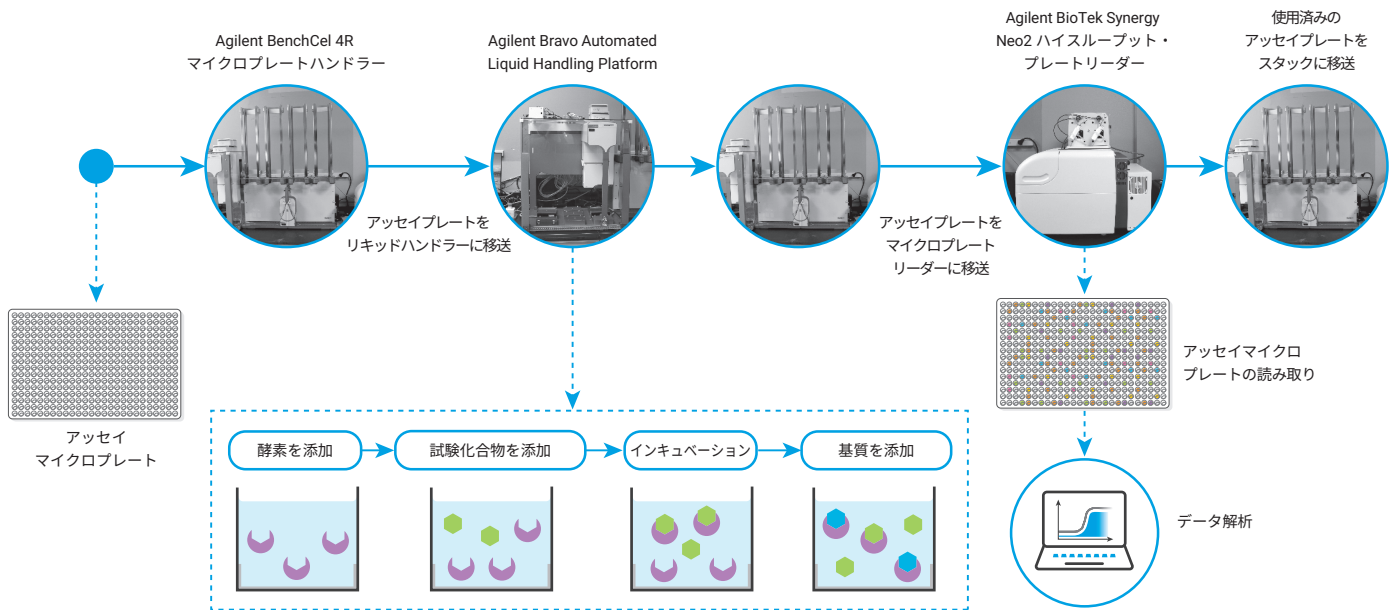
Agilent BenchCel 4R
マイクロプレートハンドラー

Agilent Bravo Automated
Liquid Handling Platform

Agilent BioTek Synergy
Neo2 ハイスループット・
プレートリーダー

使用済みの
アッセイプレートを
スタックに移送

アッセイプレートを
リキッドハンドラーに移送

アッセイプレートを
マイクロプレート
リーダーに移送

アッセイ
マイクロプレート

アッセイマイクロ
プレートの読み取り

酵素を添加

試験化合物を添加

インキュベーション

基質を添加

データ解析